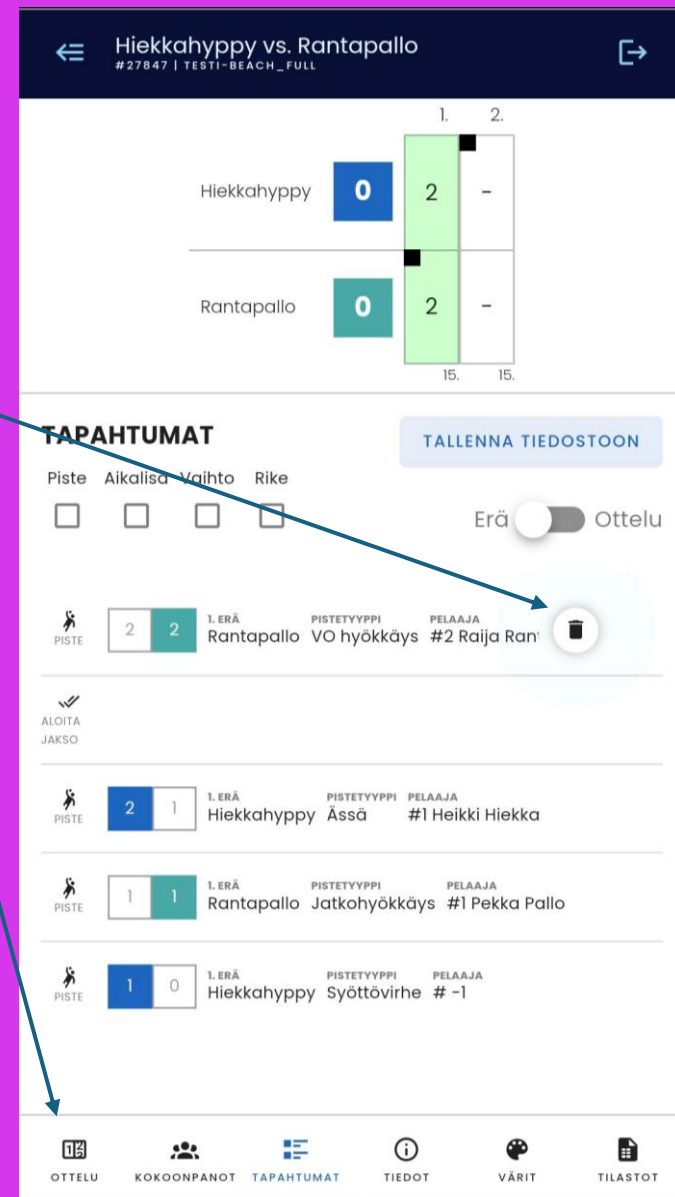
Hiekkahyppy vs. Rantapallo
#27847 | TESTI-BEACH_FULL

| | | 1. | 2. |
|---|---|---|---|
| Hiekkahyppy | 0 | 2 | - |
| Rantapallo | 0 | 2 | - |
| | | 15. | 15. |

TAPAHTUMAT

TALLENNA TIEDOSTOON

Piste Aikalisä Vaihto Rike

Erä Ottelu

PISTE 2 2 1. ERÄ Rantapallo PISTETYYPPI VO hyökkäys PELAAJA #2 Raija Ran

ALOITA JAKSO

PISTE 2 1 1. ERÄ Hiekkahyppy PISTETYYPPI Ässä PELAAJA #1 Heikki Hiekka

PISTE 1 1 1. ERÄ Rantapallo PISTETYYPPI Jatkohyökkäys PELAAJA #1 Pekka Pallo

PISTE 1 0 1. ERÄ Hiekkahyppy PISTETYYPPI Syöttövirhe PELAAJA # -1

OTTELU KOKOONPANOT TAPAHTUMAT TIEDOT VÄRIT TILASTOT